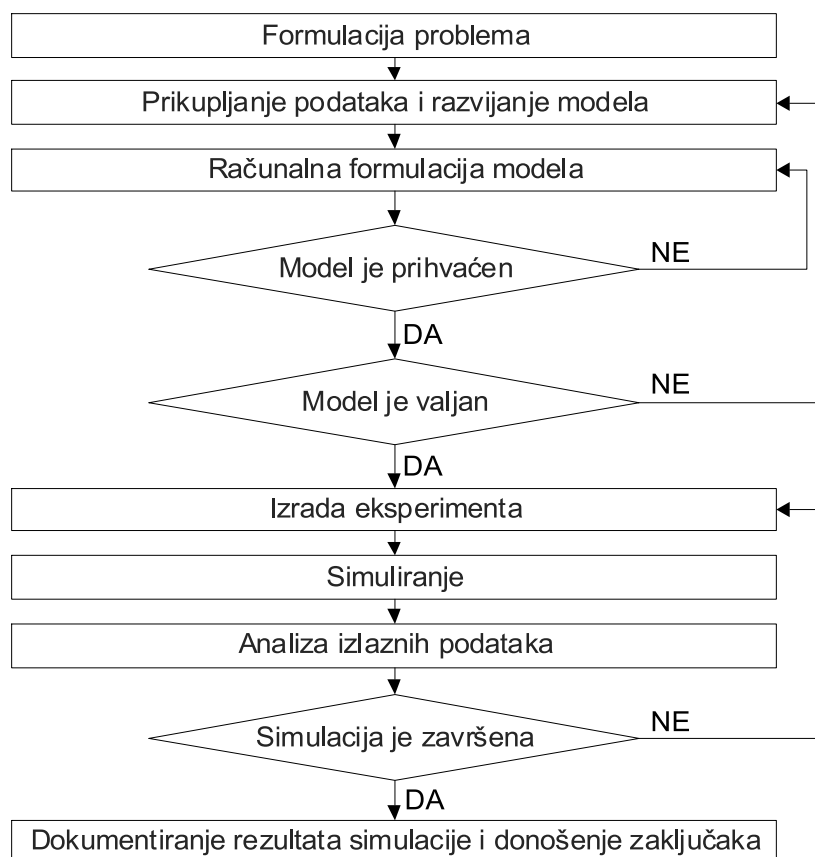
Formulacija problema

Prikupljanje podataka i razvijanje modela

Računalna formulacija modela

Model je prihvaćen

NE

DA

Model je valjan

NE

DA

Izrada eksperimenta

Simuliranje

Analiza izlaznih podataka

Simulacija je završena

NE

DA

Dokumentiranje rezultata simulacije i donošenje zaključaka